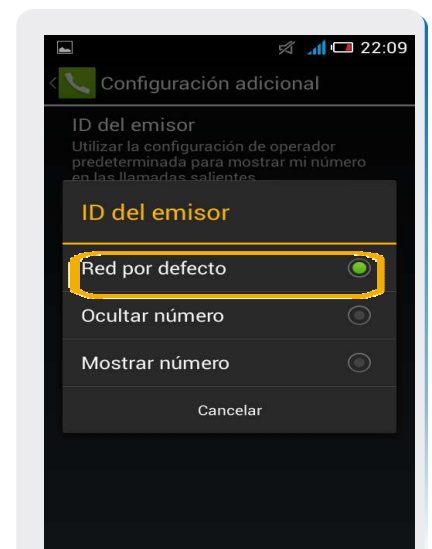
22:09

Configuración adicional

ID del emisor
Utilizar la configuración de operador predeterminada para mostrar mi número en las llamadas salientes

ID del emisor

Red por defecto

Ocultar número

Mostrar número

Cancelar